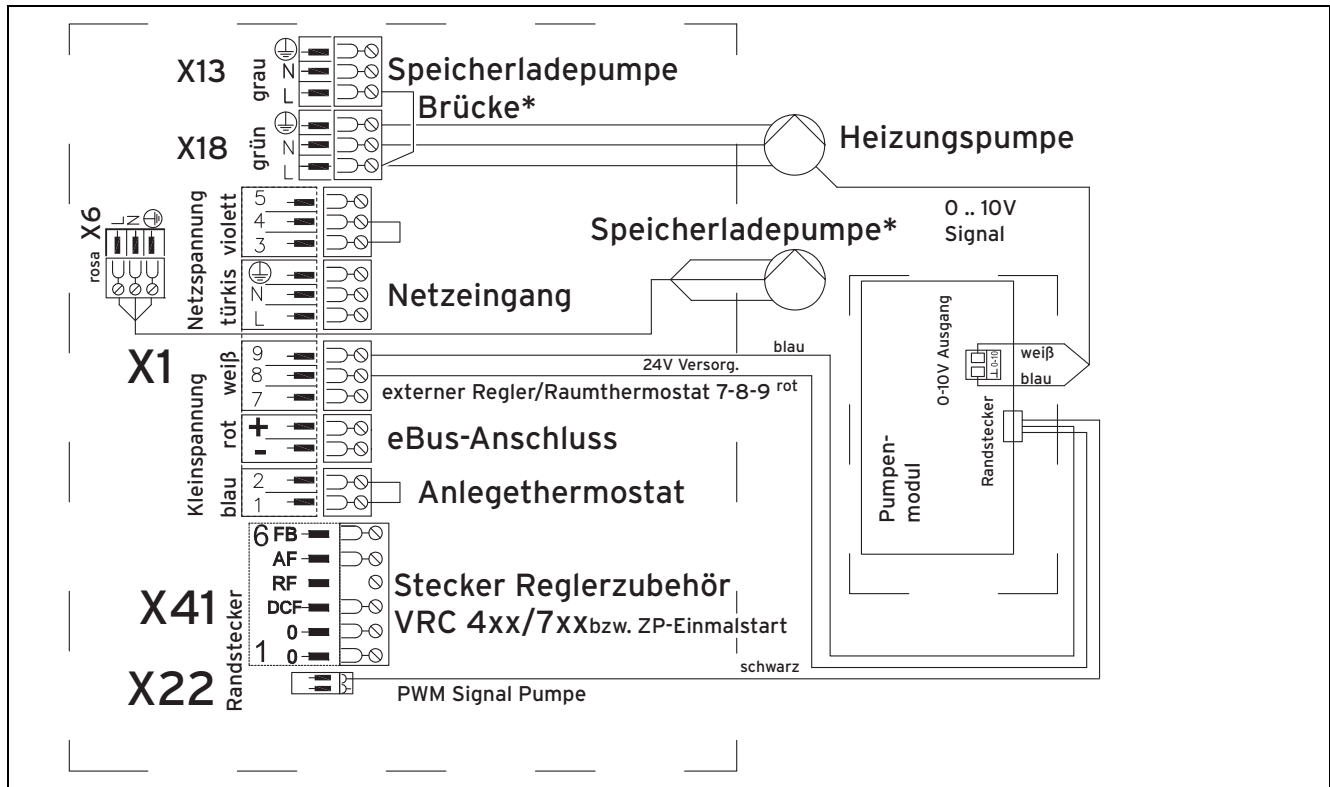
X13 grau N L Speicherladepumpe
Brücke*
X18 grün N L Heizungspumpe
0 .. 10V Signal
X6 rosa L N
Netzspannung violett 5 4 3
Speicherladepumpe*
türkis N L Netzeingang
X1
weiß 9 8 7
blau
24V Versorg.
externer Regler/Raumthermostat 7-8-9 rot
0-10V Ausgang
weiß
blau
Kleinspannung rot + - eBus-Anschluss
blau 2 1 Anlegethermostat
Randstecker
Pumpen-modul
6 FB AF RF DCF 0 1 0
X41 Randstecker
Stecker Reglerzubehör
VRC 4xx/7xxbzw. ZP-Einmalstart
schwarz
X22 Randstecker
PWM Signal Pumpe